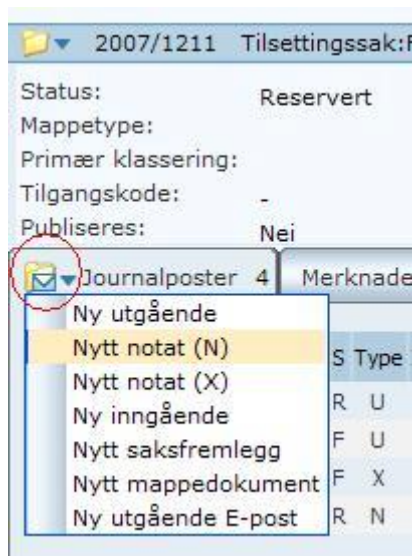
2007/1211 Tilsettingssak:F

Status: Reservert
Mappetype:
Primær klassering:
Tilgangskode: -
Publiseres: Nei

Journalposter 4 | Merknade

Ny utgående
Nytt notat (N)
Nytt notat (X)
Ny inngående
Nytt saksfremlegg
Nytt mappedokument
Ny utgående E-post

| S | Type |
|---|---|
| R | U |
| F | U |
| F | X |
| R | N |